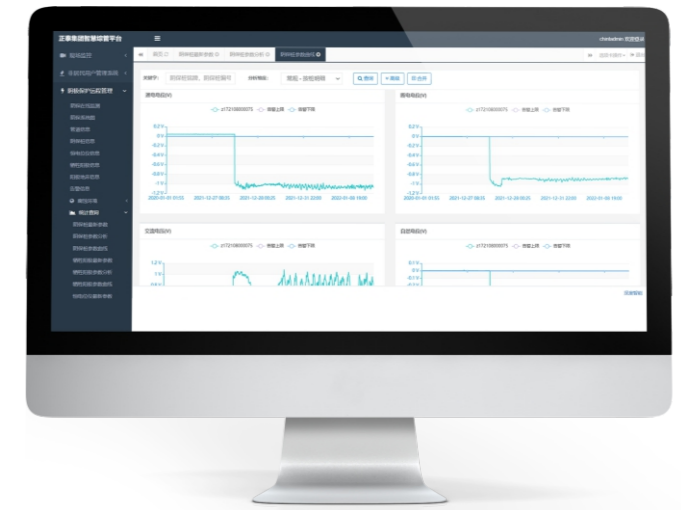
正泰集团智慧监管平台

首页
防腐层数据采集
防腐层数据分析
防腐层参数曲线

chintadmin 注销登录

站场监控
非管线阴极保护管理系统
阴极保护运营管理

关键字:
时间周期: 周期 - 按周期
查询
重置
全部

通电电位(V)
z72108000075 报警上限 报警下限
0.2V
0V
-0.2V
-0.4V
-0.6V
-0.8V
-1V
-1.2V
2020-01-01 01:03
2021-12-27 08:25
2021-12-28 00:25
2021-12-31 22:00
2021-01-06 16:00

断电电位(V)
z72108000075 报警上限 报警下限
0.2V
0V
-0.2V
-0.4V
-0.6V
-0.8V
-1V
-1.2V
2020-01-01 01:03
2021-12-27 08:25
2021-12-28 00:25
2021-12-31 22:00
2021-01-06 16:00

交流电位(V)
z72108000075 报警上限 报警下限
1.2V
1V
0.8V

自然电位(V)
z72108000075 报警上限 报警下限
0.1V
0V
-0.1V